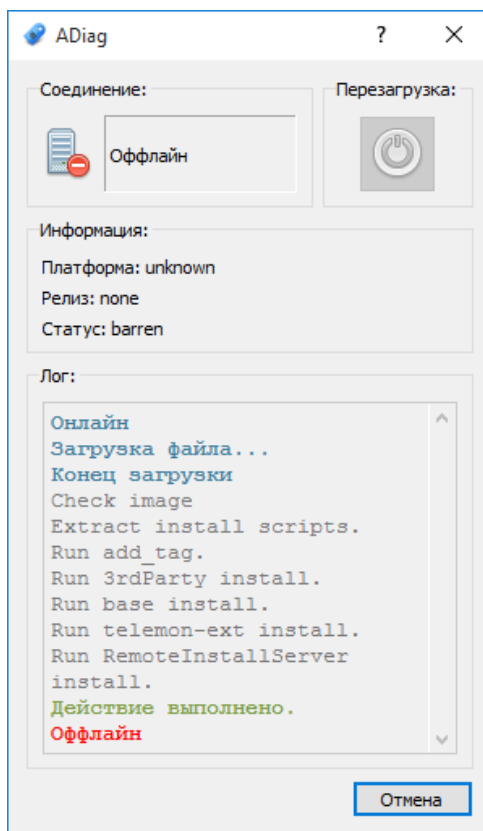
ADiag ? ✕

Соединение:

Оффлайн

Перезагрузка:

Информация:

Платформа: unknown

Релиз: none

Статус: barren

Лог:

Онлайн
Загрузка файла...
Конец загрузки
Check image
Extract install scripts.
Run add_tag.
Run 3rdParty install.
Run base install.
Run telemon-ext install.
Run RemoteInstallServer install.
Действие выполнено.
Оффлайн

Отмена